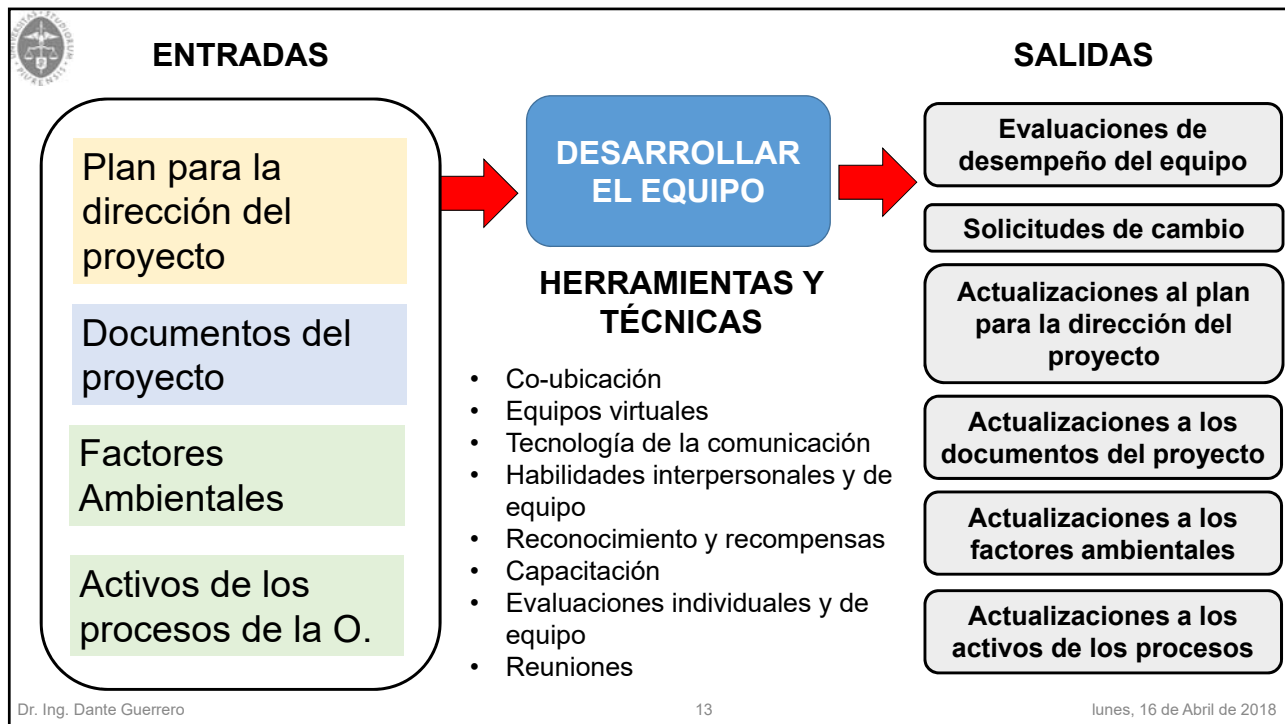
ENTRADAS

SALIDAS

Plan para la dirección del proyecto

Documentos del proyecto

Factores Ambientales

Activos de los procesos de la O.

DESARROLLAR EL EQUIPO

HERRAMIENTAS Y TÉCNICAS

- Co-ubicación
- Equipos virtuales
- Tecnología de la comunicación
- Habilidades interpersonales y de equipo
- Reconocimiento y recompensas
- Capacitación
- Evaluaciones individuales y de equipo
- Reuniones

Evaluaciones de desempeño del equipo

Solicitudes de cambio

Actualizaciones al plan para la dirección del proyecto

Actualizaciones a los documentos del proyecto

Actualizaciones a los factores ambientales

Actualizaciones a los activos de los procesos

Dr. Ing. Dante Guerrero

13

lunes, 16 de Abril de 2018